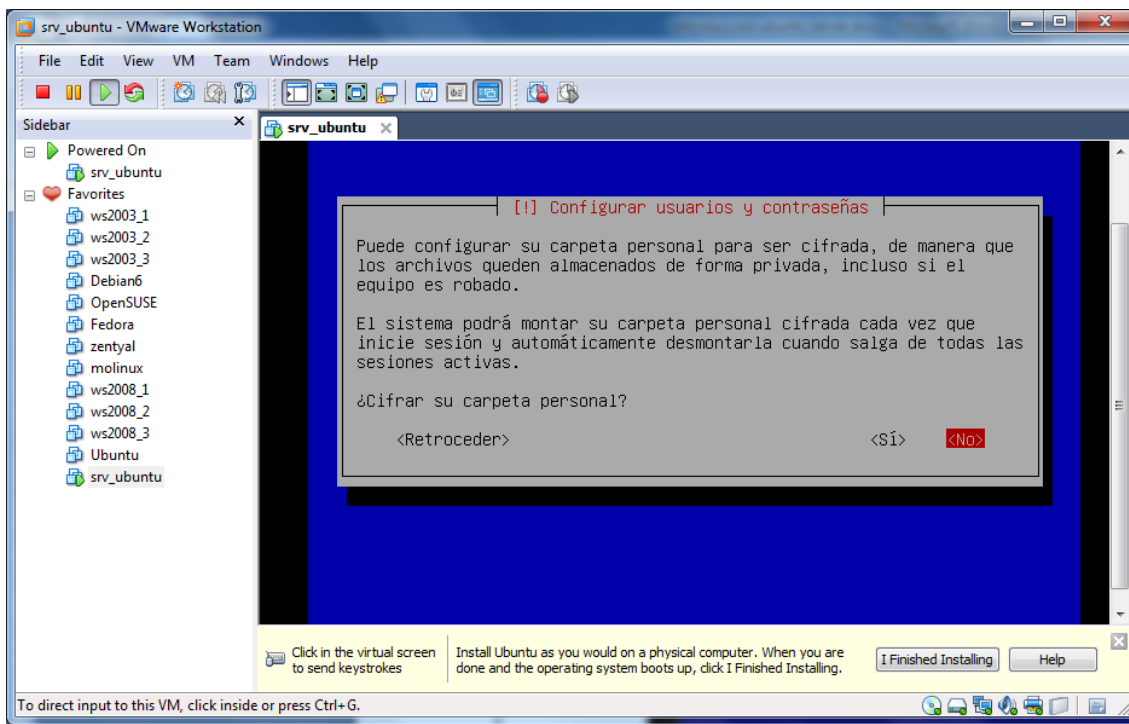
srv_ubuntu - VMware Workstation

File Edit View VM Team Windows Help

Sidebar

Powered On
srv_ubuntu
Favorites
ws2003_1
ws2003_2
ws2003_3
Debian6
OpenSUSE
Fedora
zentyal
molinux
ws2008_1
ws2008_2
ws2008_3
Ubuntu
srv_ubuntu

srv_ubuntu

[!] Configurar usuarios y contraseñas

Puede configurar su carpeta personal para ser cifrada, de manera que los archivos queden almacenados de forma privada, incluso si el equipo es robado.

El sistema podrá montar su carpeta personal cifrada cada vez que inicie sesión y automáticamente desmontarla cuando salga de todas las sesiones activas.

¿Cifrar su carpeta personal?

<Retroceder> <Sí> <No>

Click in the virtual screen to send keystrokes

Install Ubuntu as you would on a physical computer. When you are done and the operating system boots up, click I Finished Installing.

I Finished Installing

Help

To direct input to this VM, click inside or press Ctrl+G.